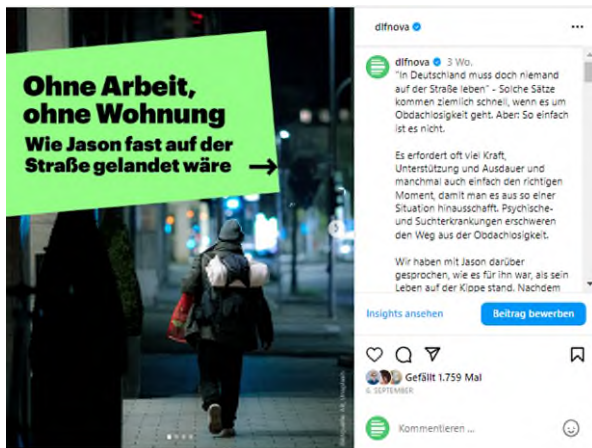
Ohne Arbeit, ohne Wohnung

Wie Jason fast auf der Straße gelandet wäre →

dlfnova

dlfnova 3 Wo.
"In Deutschland muss doch niemand auf der Straße leben" - Solche Sätze kommen ziemlich schnell, wenn es um Obdachlosigkeit geht. Aber: So einfach ist es nicht.

Es erfordert oft viel Kraft, Unterstützung und Ausdauer und manchmal auch einfach den richtigen Moment, damit man es aus so einer Situation hinausschafft. Psychische- und Suchterkrankungen erschweren den Weg aus der Obdachlosigkeit.

Wir haben mit Jason darüber gesprochen, wie es für ihn war, als sein Leben auf der Kippe stand. Nachdem

Insights ansehen

Beitrag bewerben

Gefällt 1.759 Mal

6. SEPTEMBER

Kommentieren ...

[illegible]